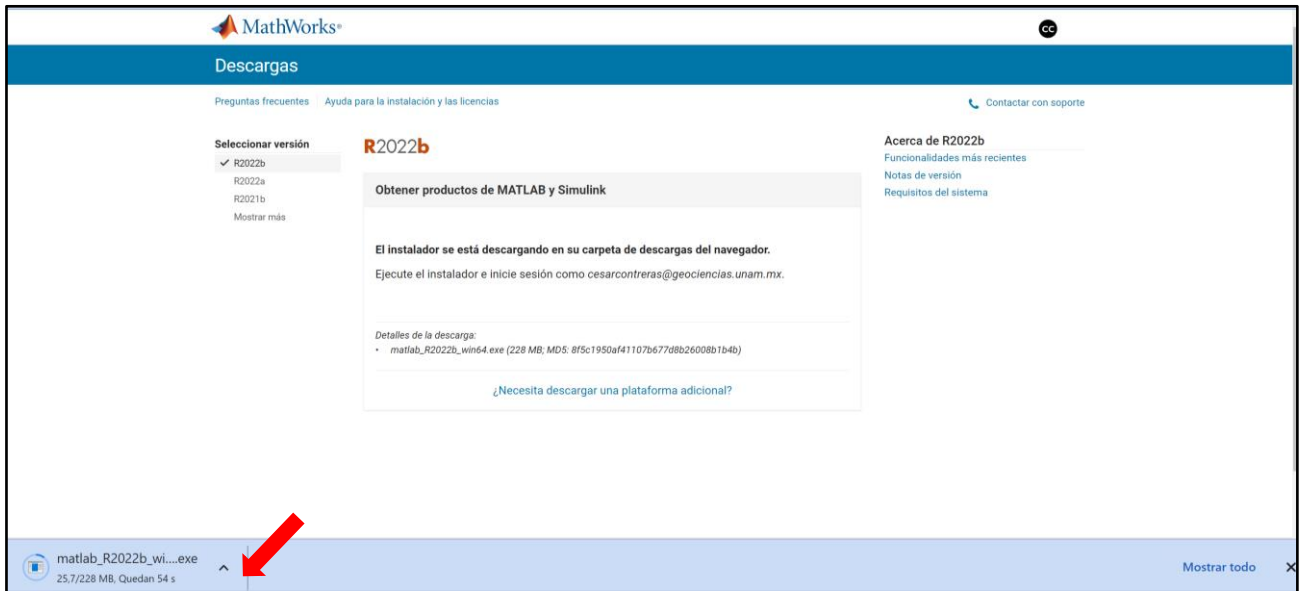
MathWorks®

CC

Descargas

Preguntas frecuentes | Ayuda para la instalación y las licencias

Contactar con soporte

Seleccionar versión
✓ R2022b
R2022a
R2021b
Mostrar más

R2022b

Obtener productos de MATLAB y Simulink

El instalador se está descargando en su carpeta de descargas del navegador.

Ejecute el instalador e inicie sesión como cesarcontreras@geociencias.unam.mx.

Detalles de la descarga:
• matlab_R2022b_win64.exe (228 MB; MD5: 8f5c1950af41107b677d8b26008b1b4b)

¿Necesita descargar una plataforma adicional?

Acerca de R2022b
Funcionalidades más recientes
Notas de versión
Requisitos del sistema

matlab_R2022b_wi....exe
25,7/228 MB, Quedan 54 s

Mostrar todo

×